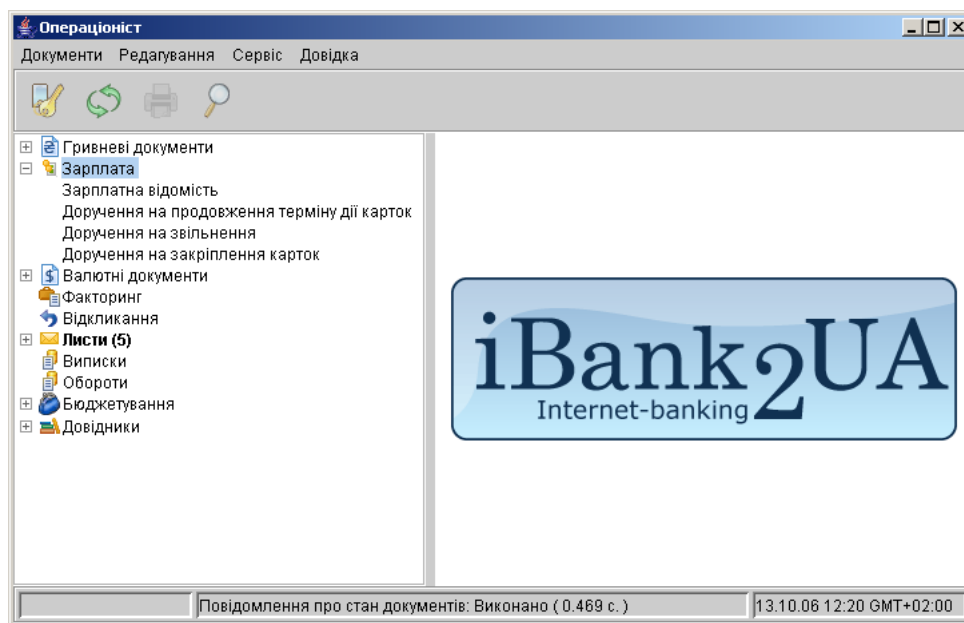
Операціоніст

Документи Редагування Сервіс Довідка

Гривневі документи
Зарплата
Зарплатна відомість
Доручення на продовження терміну дії карток
Доручення на звільнення
Доручення на закріплення карток
Валютні документи
Факторинг
Відкликання
Листи (5)
Виписки
Обороти
Бюджетування
Довідники

iBank2UA
Internet-banking

Повідомлення про стан документів: Виконано ( 0.469 с. )
13.10.06 12:20 GMT+02:00